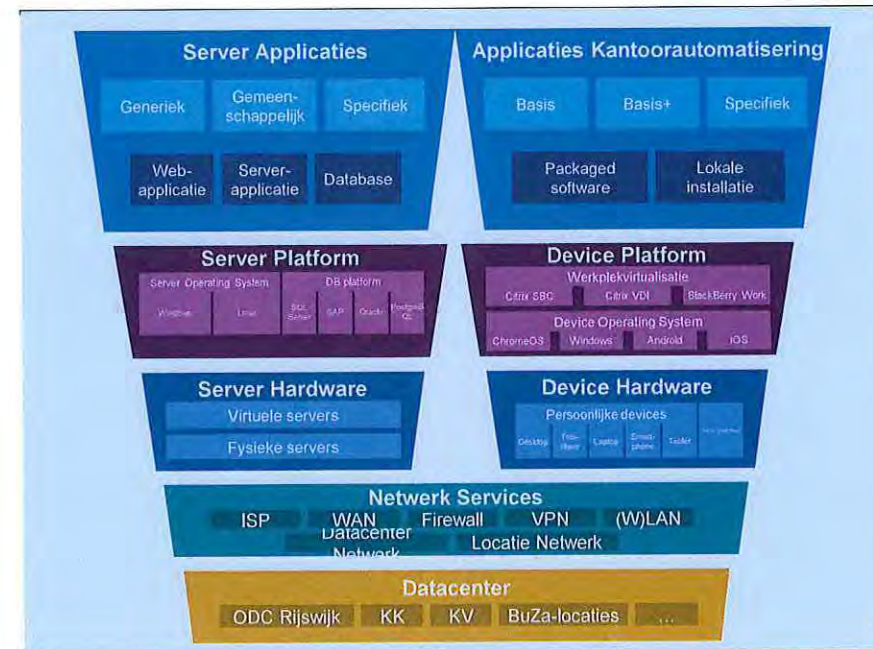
Server Applicaties

Generiek

Gemeenschappelijk

Specifiek

Webapplicatie

Serverapplicatie

Database

Applicaties Kantoorautomatisering

Basis

Basis+

Specifiek

Packaged software

Lokale installatie

Server Platform

Server Operating System

Windows

Linux

DB platform

SQL Server

SAP

Oracle

PostgreSQL

Device Platform

Werkplekvirtualisatie

Citrix SBC

Citrix VDI

BlackBerry Work

Device Operating System

ChromeOS

Windows

Android

iOS

Server Hardware

Virtuele servers

Fysieke servers

Device Hardware

Persoonlijke devices

Desktop

Thin client

Laptop

Smartphone

Tablet

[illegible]

Netwerk Services

ISP

WAN

Firewall

VPN

(W)LAN

Datacenter Netwerk

Locatie Netwerk

Datacenter

ODC Rijswijk

KK

KV

BuZa-locaties

...